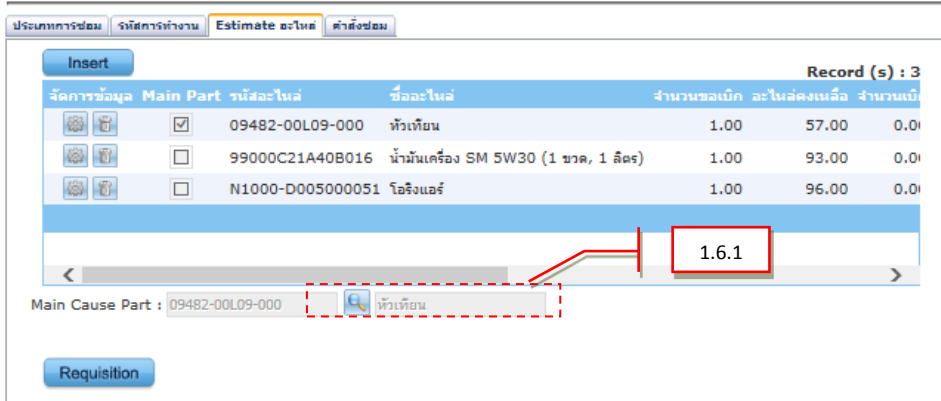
ประเภทการซ่อม | รหัสการทำงาน | Estimate อะไหล่ | คำสั่งซ่อม

Insert

Record (s) : 3

| จัดการข้อมูล | Main Part | รหัสอะไหล่ | ชื่ออะไหล่ | จำนวนขอเบิก | อะไหล่คงเหลือ | จำนวนเบิ |
|---|---|---|---|---|---|---|
| | ☑ | 09482-00L09-000 | หัวเทียน | 1.00 | 57.00 | 0.0 |
| | ☐ | 99000C21A40B016 | น้ำมันเครื่อง SM 5W30 (1 ขวด, 1 ลิตร) | 1.00 | 93.00 | 0.0 |
| | ☐ | N1000-D005000051 | โอริงแอร์ | 1.00 | 96.00 | 0.0 |

1.6.1

Main Cause Part : 09482-00L09-000 หัวเทียน

Requisition